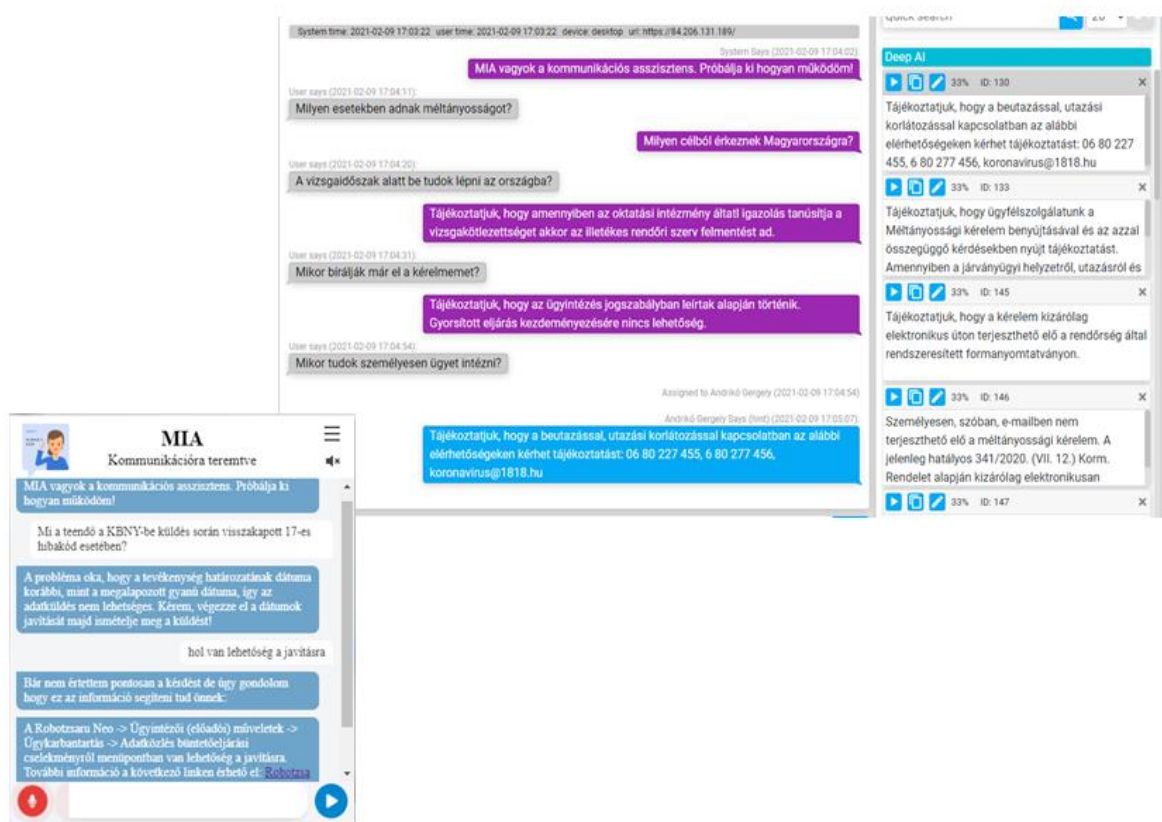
System time: 2021-02-09 17:03:22 user time: 2021-02-09 17:03:22 device: desktop url: https://84.206.131.189/

System Says (2021-02-09 17:04:02)
MIA vagyok a kommunikációs asszisztens. Próbálja ki hogyan működöm!

User says (2021-02-09 17:04:11)
Milyen esetekben adnak méltányosságot?

Milyen célból érkeznek Magyarországra?

User says (2021-02-09 17:04:20)
A vizsgaidőszak alatt be tudok lépni az országba?

Tájékoztatjuk, hogy amennyiben az oktatási intézmény általi igazolás tanúsítja a vizsgakötelezettséget akkor az illetékes rendőri szerv felmentést ad.

User says (2021-02-09 17:04:31)
Mikor bírálják már el a kérelmemet?

Tájékoztatjuk, hogy az ügyintézés jogszabályban leírtak alapján történik. Gyorsított eljárás kezdeményezésére nincs lehetőség.

User says (2021-02-09 17:04:54)
Mikor tudok személyesen ügyet intézni?

Assigned to Andrikó Gergely (2021-02-09 17:04:54)

Andrikó Gergely Says (html) (2021-02-09 17:05:07)
Tájékoztatjuk, hogy a beutazással, utazási korlátozással kapcsolatban az alábbi elérhetőségeken kérhet tájékoztatást: 06 80 227 455, 6 80 277 456, koronavirus@1818.hu

Quick search
20

Deep AI

33% ID: 130
Tájékoztatjuk, hogy a beutazással, utazási korlátozással kapcsolatban az alábbi elérhetőségeken kérhet tájékoztatást: 06 80 227 455, 6 80 277 456, koronavirus@1818.hu

33% ID: 133
Tájékoztatjuk, hogy ügyfélszolgálatunk a Méltányossági kérelem benyújtásával és az azzal összegüggő kérdésekben nyújt tájékoztatást. Amennyiben a járványügyi helyzetről, utazásról és

33% ID: 145
Tájékoztatjuk, hogy a kérelem kizárólag elektronikus úton terjeszthető elő a rendőrség által rendszeresített formanyomtatványon.

33% ID: 146
Személyesen, szóban, e-mailben nem terjeszthető elő a méltányossági kérelem. A jelenleg hatályos 341/2020. (VII. 12.) Korm. Rendelet alapján kizárólag elektronikusan

33% ID: 147

MIA
Kommunikációra teremtve

MIA vagyok a kommunikációs asszisztens. Próbálja ki hogyan működöm!

Mi a teendő a KBNY-be küldés során visszakapott 17-es hibakód esetében?

A probléma oka, hogy a tevékenység határozatának dátuma korábbi, mint a megalapozott gyanú dátuma, így az adatküldés nem lehetséges. Kérem, végezze el a dátumok javítását majd ismételje meg a küldést!

hol van lehetőség a javításra

Bár nem értettem pontosan a kérdést de úgy gondolom hogy ez az információ segíteni tud önnek:

A Robotzsaru Neo -> Ügyintézői (előadói) műveletek -> Ügykarbantartás -> Adatközlés büntetőeljárási cselekményről menüpontban van lehetőség a javításra. További információ a következő linken érhető el: Robotzsa